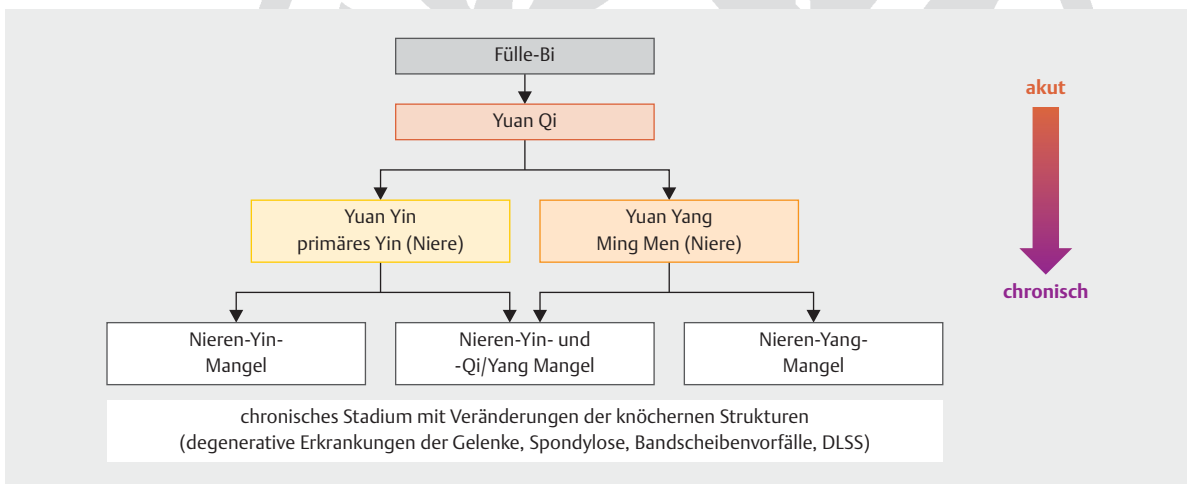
Fülle-Bi

Yuan Qi

Yuan Yin
primäres Yin (Niere)

Yuan Yang
Ming Men (Niere)

Nieren-Yin-Mangel

Nieren-Yin- und -Qi/Yang Mangel

Nieren-Yang-Mangel

chronisches Stadium mit Veränderungen der knöchernen Strukturen
(degenerative Erkrankungen der Gelenke, Spondylose, Bandscheibenvorfälle, DLSS)

akut

chronisch